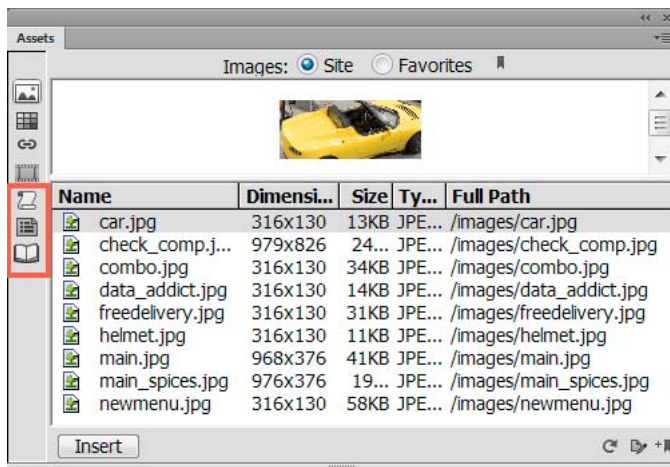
Assets

Images: Site Favorites

| Name | Dimensi... | Size | Ty... | Full Path |
|---|---|---|---|---|
| car.jpg | 316x130 | 13KB | JPE... | /images/car.jpg |
| check_comp.j... | 979x826 | 24... | JPE... | /images/check_comp.jpg |
| combo.jpg | 316x130 | 34KB | JPE... | /images/combo.jpg |
| data_addict.jpg | 316x130 | 14KB | JPE... | /images/data_addict.jpg |
| freedelivery.jpg | 316x130 | 31KB | JPE... | /images/freedelivery.jpg |
| helmet.jpg | 316x130 | 11KB | JPE... | /images/helmet.jpg |
| main.jpg | 968x376 | 41KB | JPE... | /images/main.jpg |
| main_spices.jpg | 976x376 | 19... | JPE... | /images/main_spices.jpg |
| newmenu.jpg | 316x130 | 58KB | JPE... | /images/newmenu.jpg |

Insert